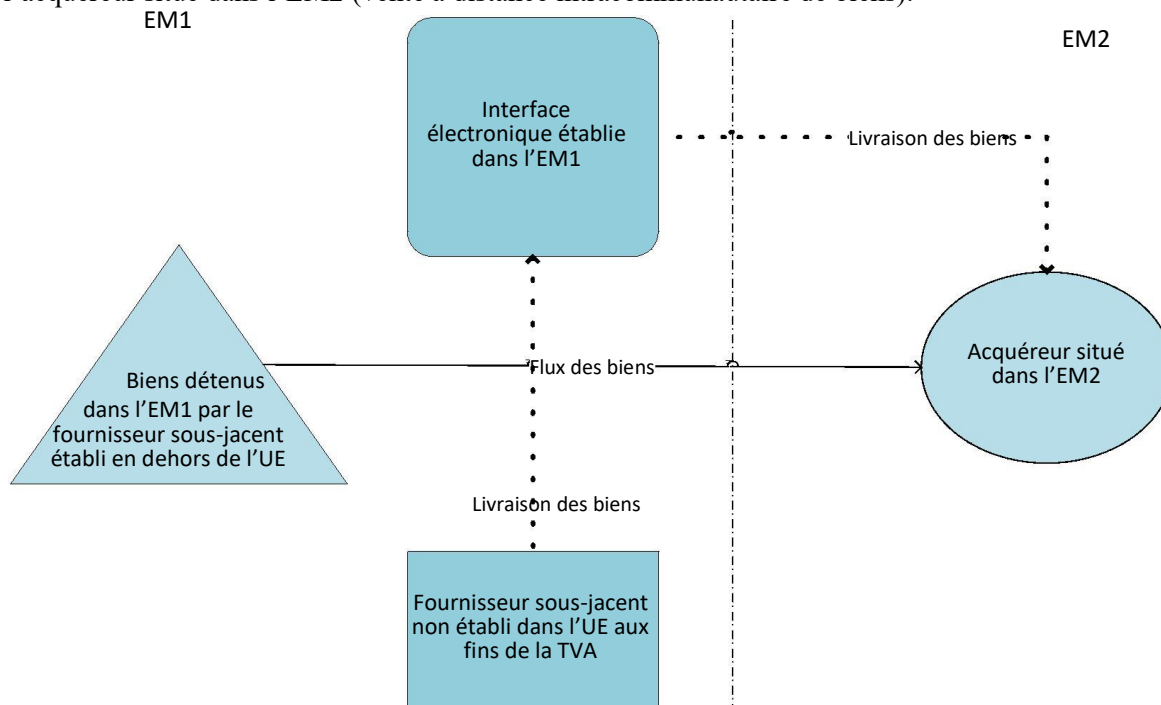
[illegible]

EM1

EM2

Interface électronique établie dans l'EM1

Livraison des biens

Biens détenus dans l'EM1 par le fournisseur sous-jacent établi en dehors de l'UE

Flux des biens

Acquéreur situé dans l'EM2

Livraison des biens

Fournisseur sous-jacent non établi dans l'UE aux fins de la TVA